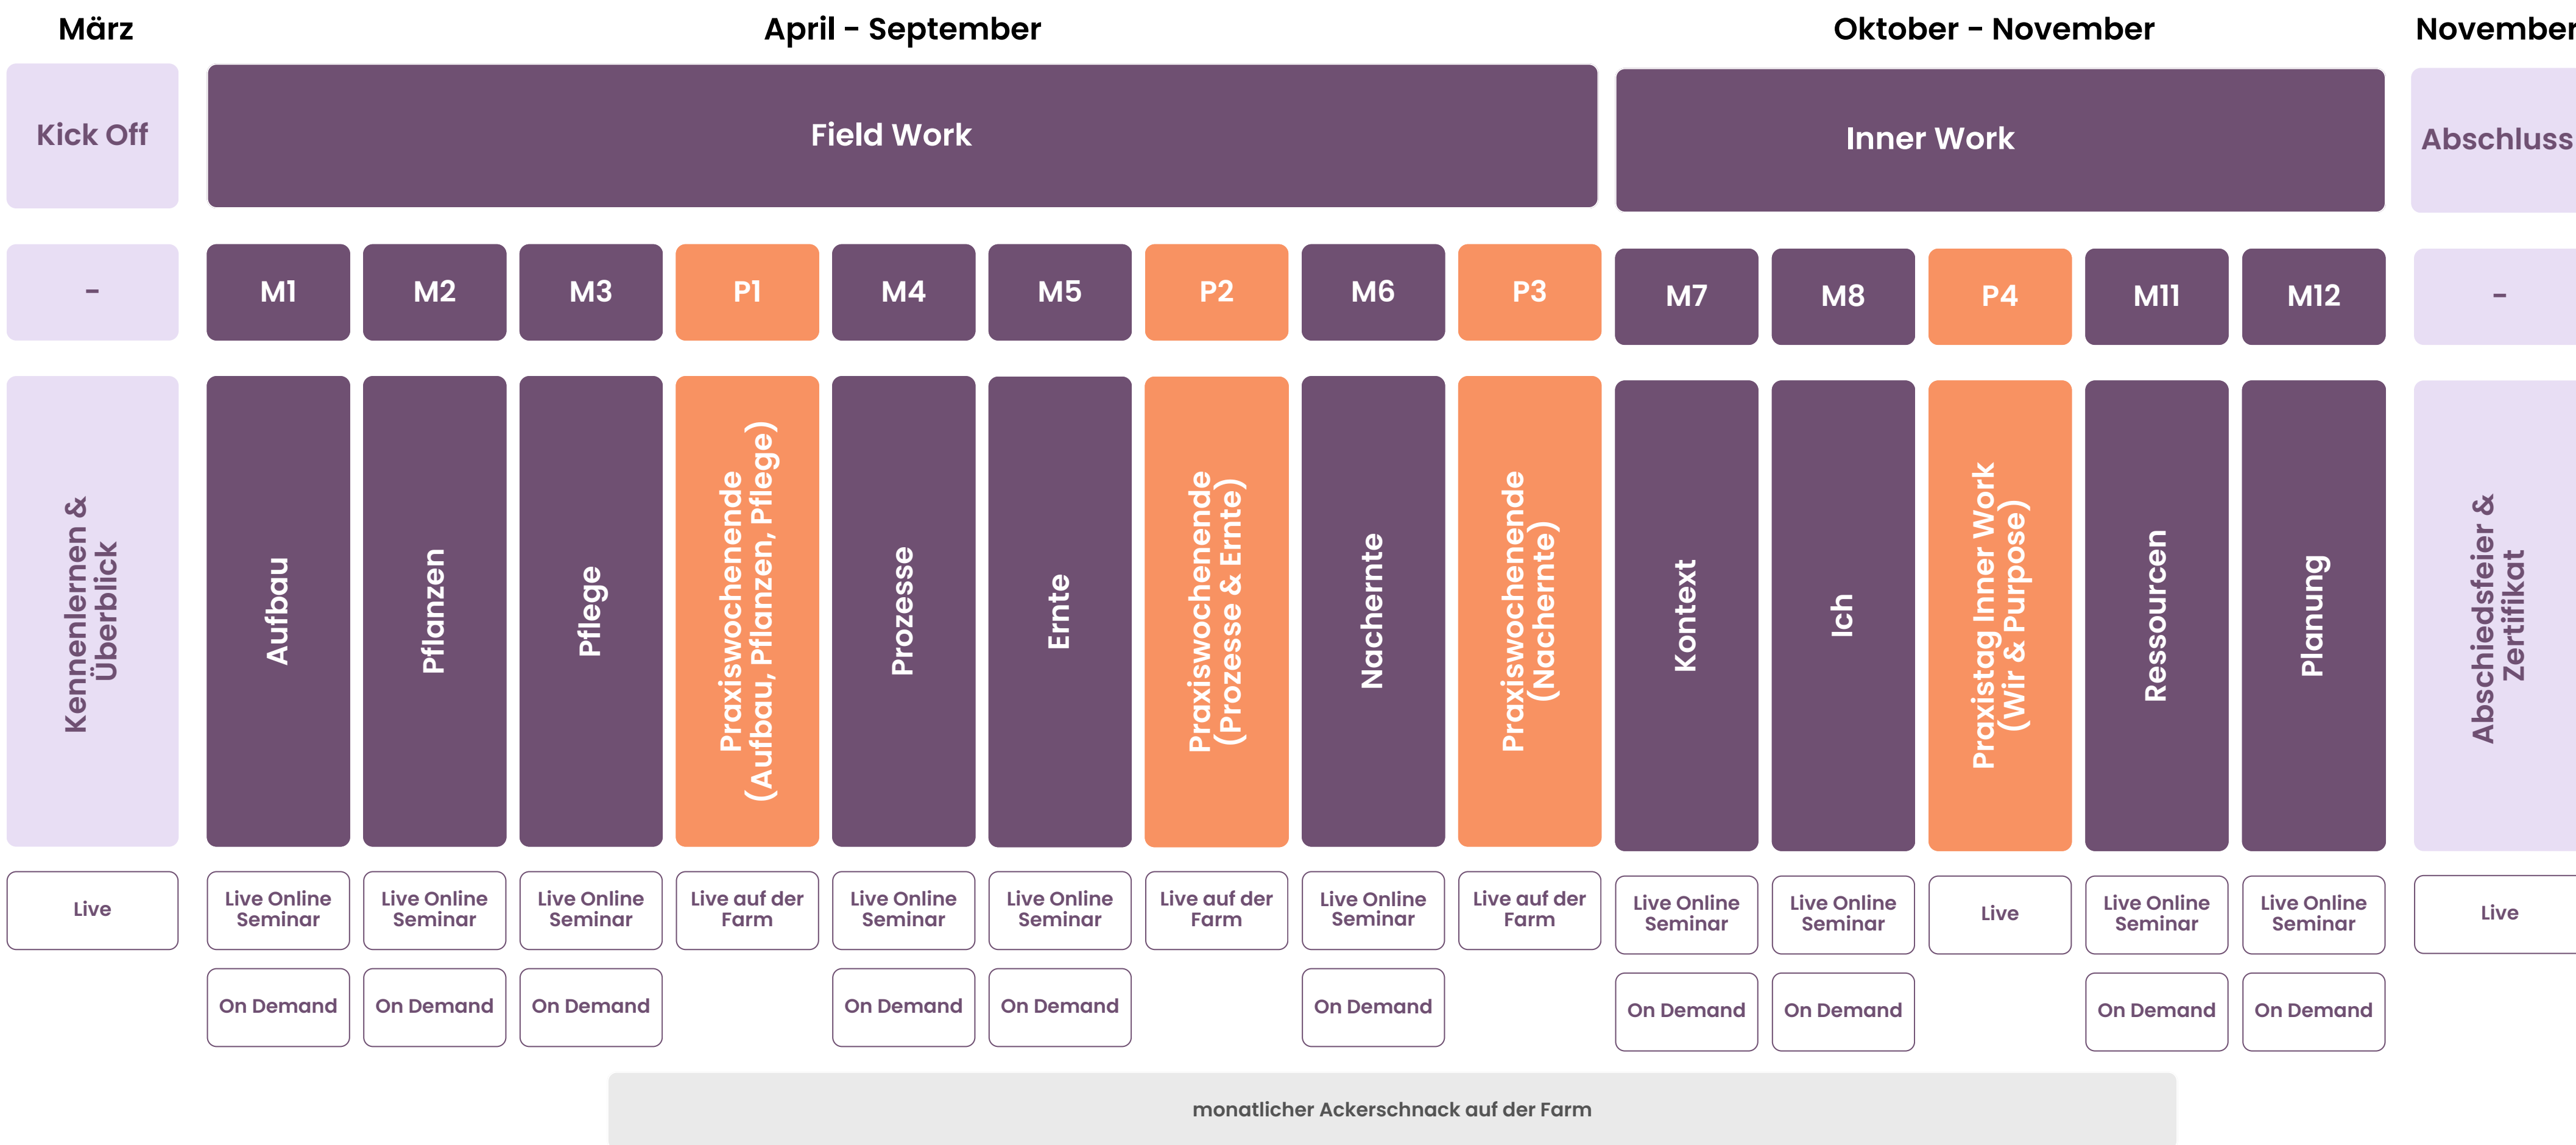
| März | April - September | | | | | | | | | Oktober - November | | | | | November |
|---|---|---|---|---|---|---|---|---|---|---|---|---|---|---|---|
| Kick Off | Field Work | | | | | | | | | Inner Work | | | | | Abschluss |
| - | M1 | M2 | M3 | P1 | M4 | M5 | P2 | M6 | P3 | M7 | M8 | P4 | M11 | M12 | - |
| Kennenlernen & Überblick | Aufbau | Pflanzen | Pflege | Praxiswochenende (Aufbau, Pflanzen, Pflege) | Prozesse | Ernte | Praxiswochenende (Prozesse & Ernte) | Nachernte | Praxiswochenende (Nachernte) | Kontext | Ich | Praxistag Inner Work (Wir & Purpose) | Ressourcen | Planung | Abschiedsfeier & Zertifikat |
| Live | Live Online Seminar | Live Online Seminar | Live Online Seminar | Live auf der Farm | Live Online Seminar | Live Online Seminar | Live auf der Farm | Live Online Seminar | Live auf der Farm | Live Online Seminar | Live Online Seminar | Live | Live Online Seminar | Live Online Seminar | Live |
| | On Demand | On Demand | On Demand | | On Demand | On Demand | | On Demand | | On Demand | On Demand | | On Demand | On Demand | |

monatlicher Ackerschnack auf der Farm